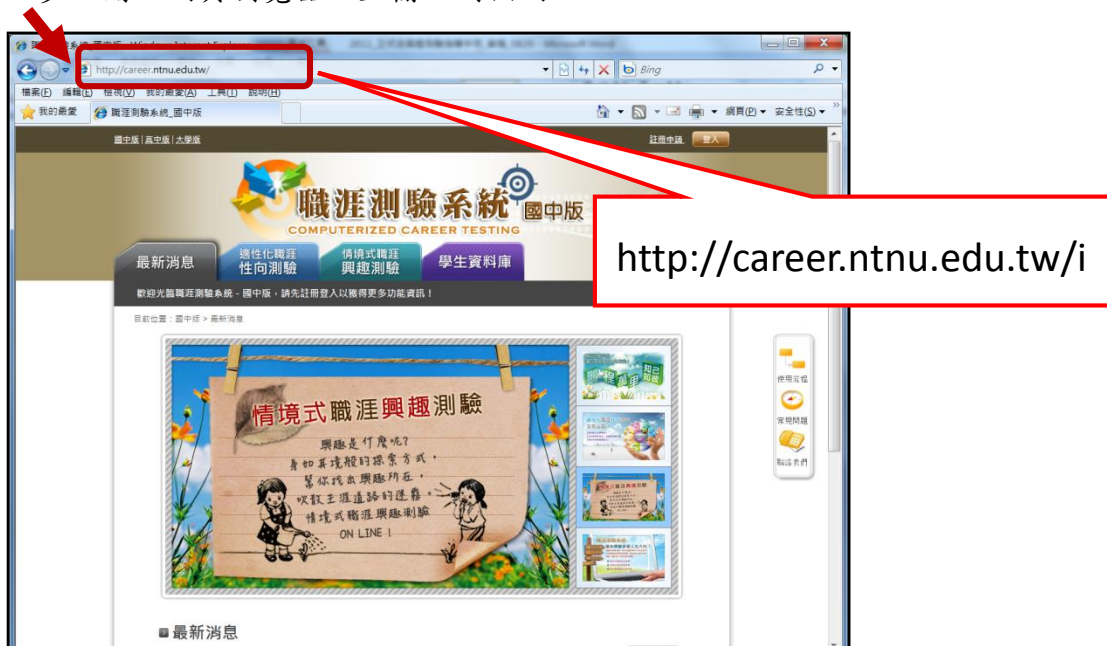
http://career.ntnu.edu.tw/

Bing

檔案(F) 編輯(E) 檢視(V) 我的最愛(A) 工具(T) 說明(H)

我的最愛 職涯測驗系統_國中版

網頁(P) 安全性(S)

國中版 | 高中版 | 大學版

註冊申請 登入

職涯測驗系統 國中版

COMPUTERIZED CAREER TESTING

最新消息

適性化職涯 性向測驗

情境式職涯 興趣測驗

學生資料庫

http://career.ntnu.edu.tw/i

歡迎光臨職涯測驗系統 - 國中版，請先註冊登入以獲得更多功能資訊！

目前位置：國中版 > 最新消息

情境式職涯興趣測驗

興趣是什麼呢？
身如其境般的探索方式，
幫你找出興趣所在，
找到生涯道路的起點，
情境式職涯興趣測驗
ON LINE！

使用流程

常見問題

聯絡我們

最新消息